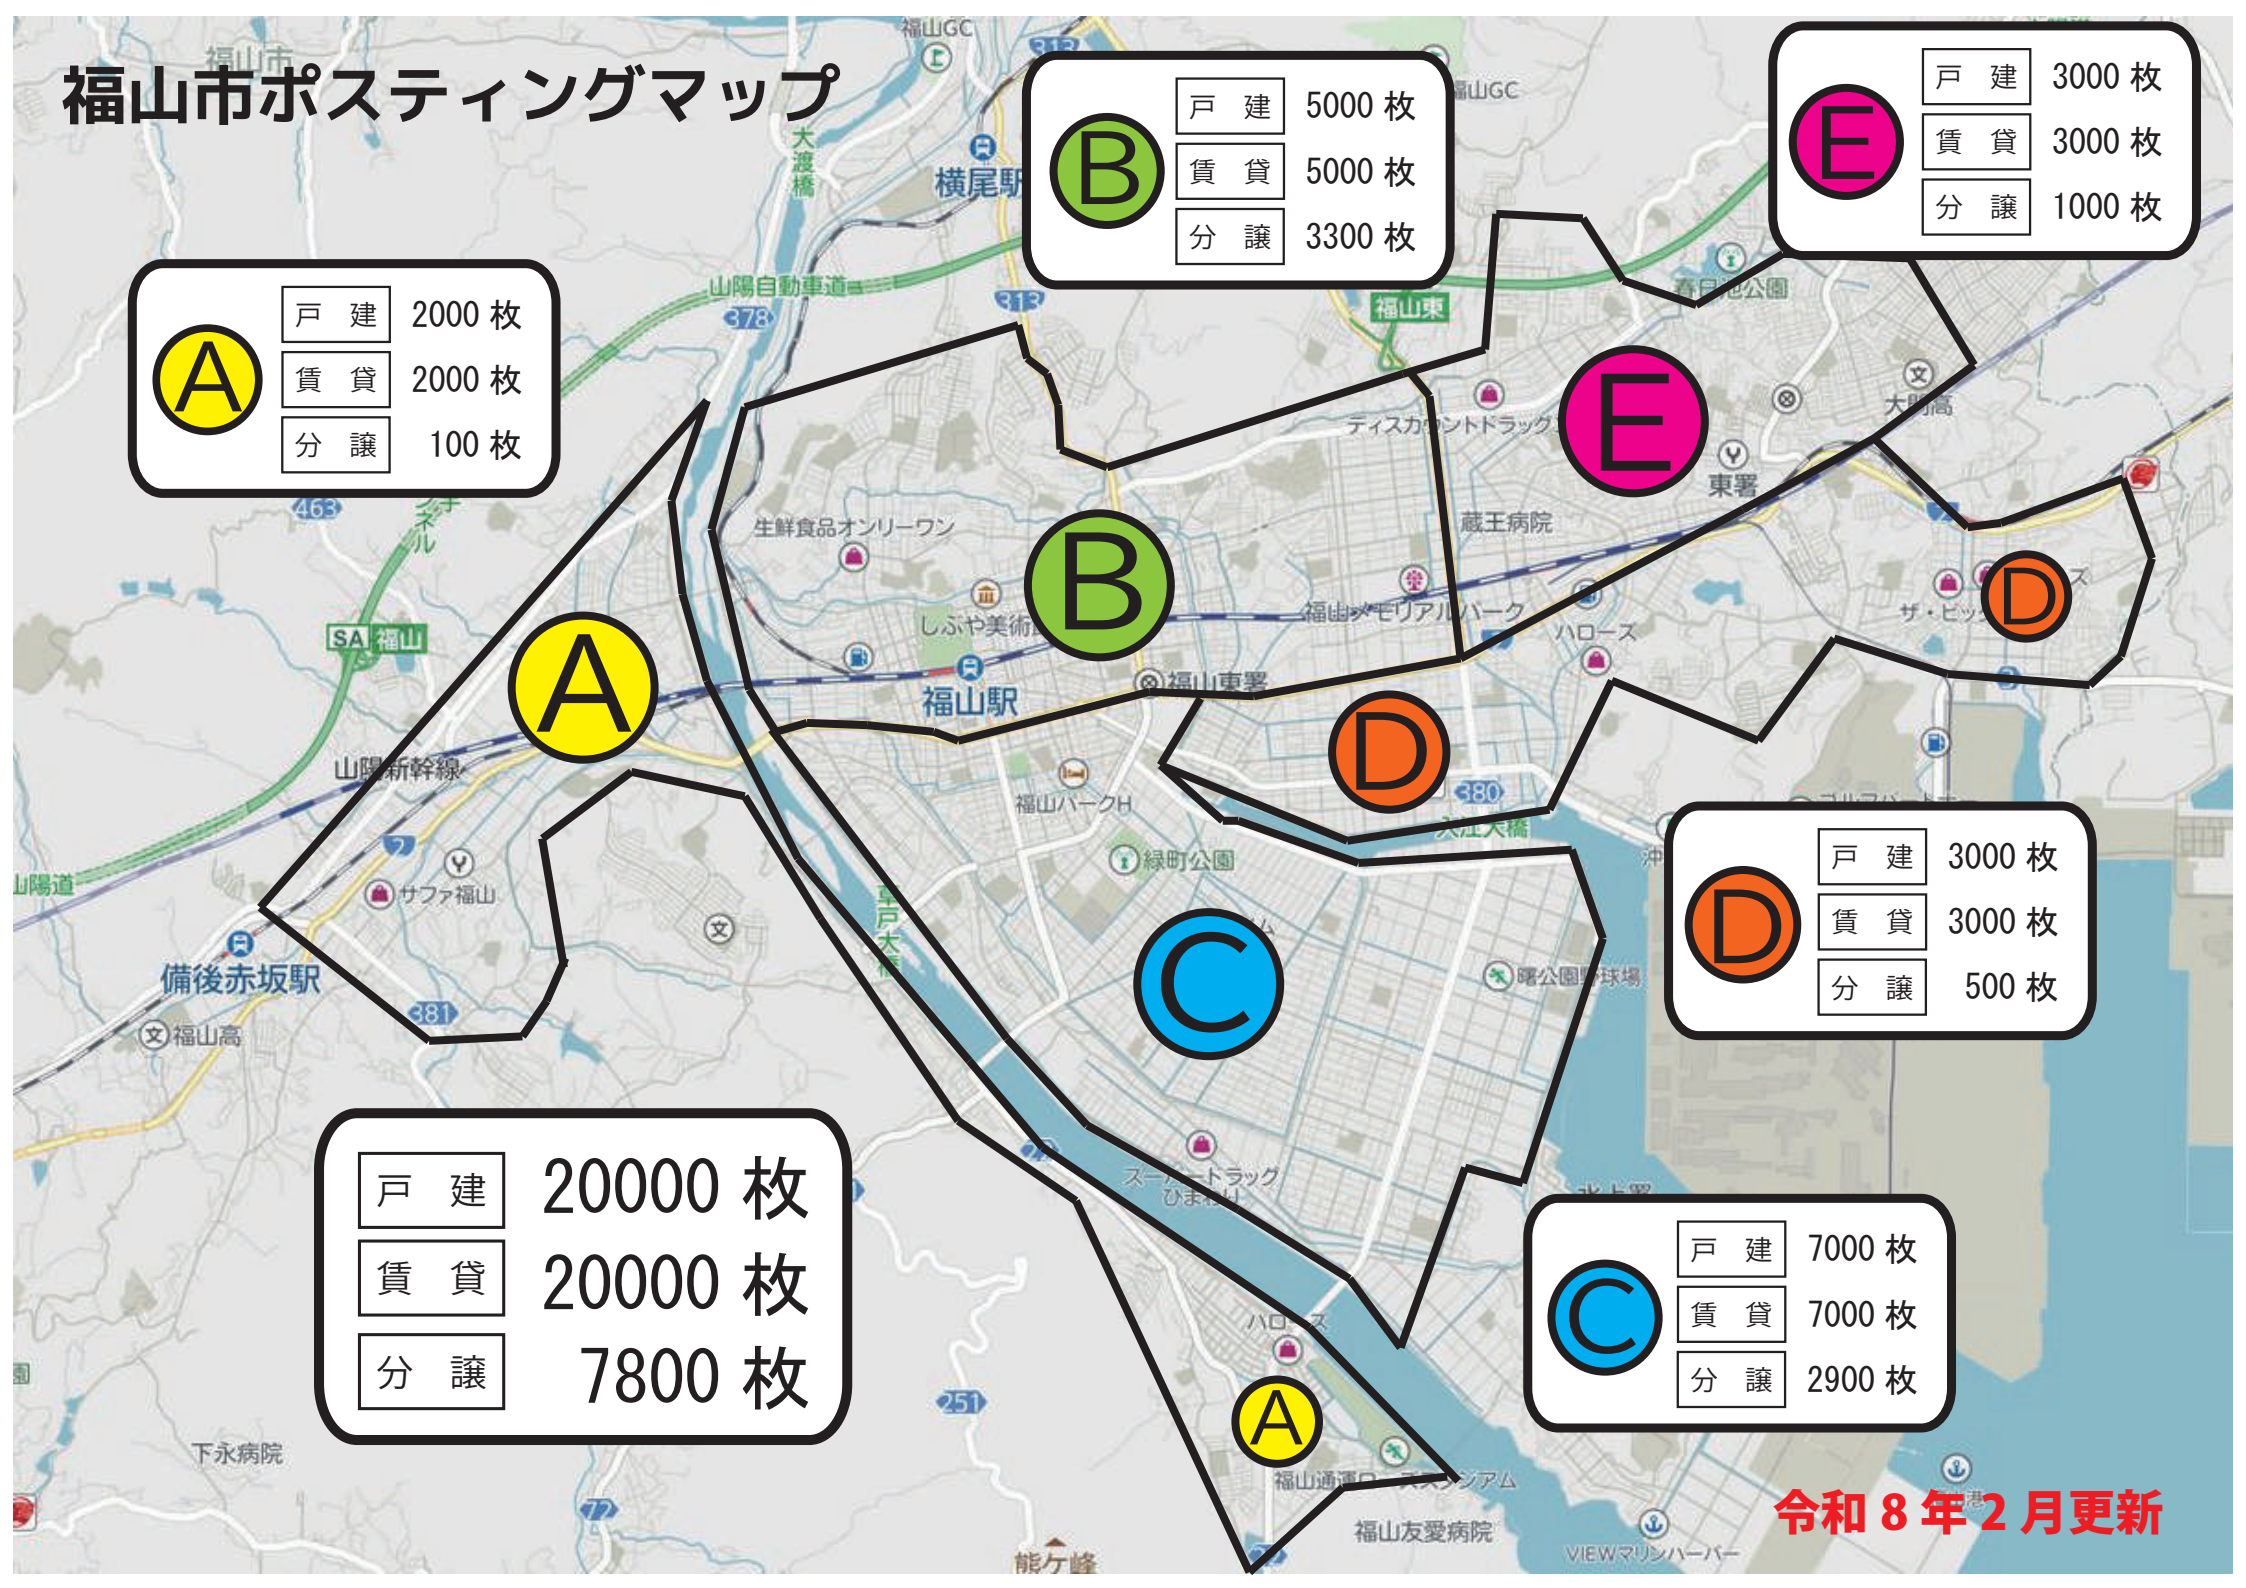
福山市ポスティングマップ

B
| 戸 建 | 5000 枚 |
|---|---|
| 賃 貸 | 5000 枚 |
| 分 譲 | 3300 枚 |

E
| 戸 建 | 3000 枚 |
|---|---|
| 賃 貸 | 3000 枚 |
| 分 譲 | 1000 枚 |

A
| 戸 建 | 2000 枚 |
|---|---|
| 賃 貸 | 2000 枚 |
| 分 譲 | 100 枚 |

D
| 戸 建 | 3000 枚 |
|---|---|
| 賃 貸 | 3000 枚 |
| 分 譲 | 500 枚 |

| 戸 建 | 20000 枚 |
|---|---|
| 賃 貸 | 20000 枚 |
| 分 譲 | 7800 枚 |

C
| 戸 建 | 7000 枚 |
|---|---|
| 賃 貸 | 7000 枚 |
| 分 譲 | 2900 枚 |

A B C D E A

令和 8 年 2 月更新

福山GC 福山市 大渡橋 横尾駅 山陽自動車道 313 378 福山東 春日池公園 ディスカウントドラッグ 大門高 東署 蔵王病院 生鮮食品オンリーワン 463 SA 福山 しぶや美術 福山駅 福山東署 福山メモリアルパーク ハローズ ザ・ビッグ 山陽新幹線 福山パークH 380 入江大橋 緑町公園 サファ福山 備後赤坂駅 381 福山高 芦田川 曙公園野球場 山陽道 スーパードラッグひまわり ハローズ 251 下永病院 福山通運ローズアリーナ 福山友愛病院 VIEWマリンハーバー 72 能ケ峰 北上署